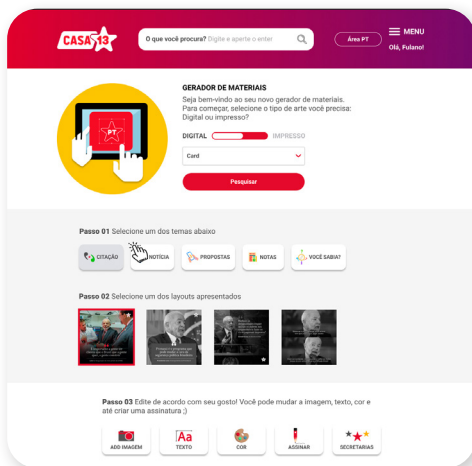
CASA 13

O que você procura? Digite e aperte o enter

Área PT

MENU

Olá, Fulano!

GERADOR DE MATERIAIS

Seja bem-vindo ao seu novo gerador de materiais. Para começar, selecione o tipo de arte você precisa: Digital ou impresso?

DIGITAL IMPRESSO

Card

Pesquisar

Passo 01 Selecione um dos temas abaixo

CITAÇÃO

NOTÍCIA

PROPOSTAS

NOTAS

VOCÊ SABIA?

Passo 02 Selecione um dos layouts apresentados

Passo 03 Edite de acordo com seu gosto! Você pode mudar a imagem, texto, cor e até criar uma assinatura ;)

ADD IMAGEM

Aa

TEXTO

COR

ASSINAR

SECRETARIAS